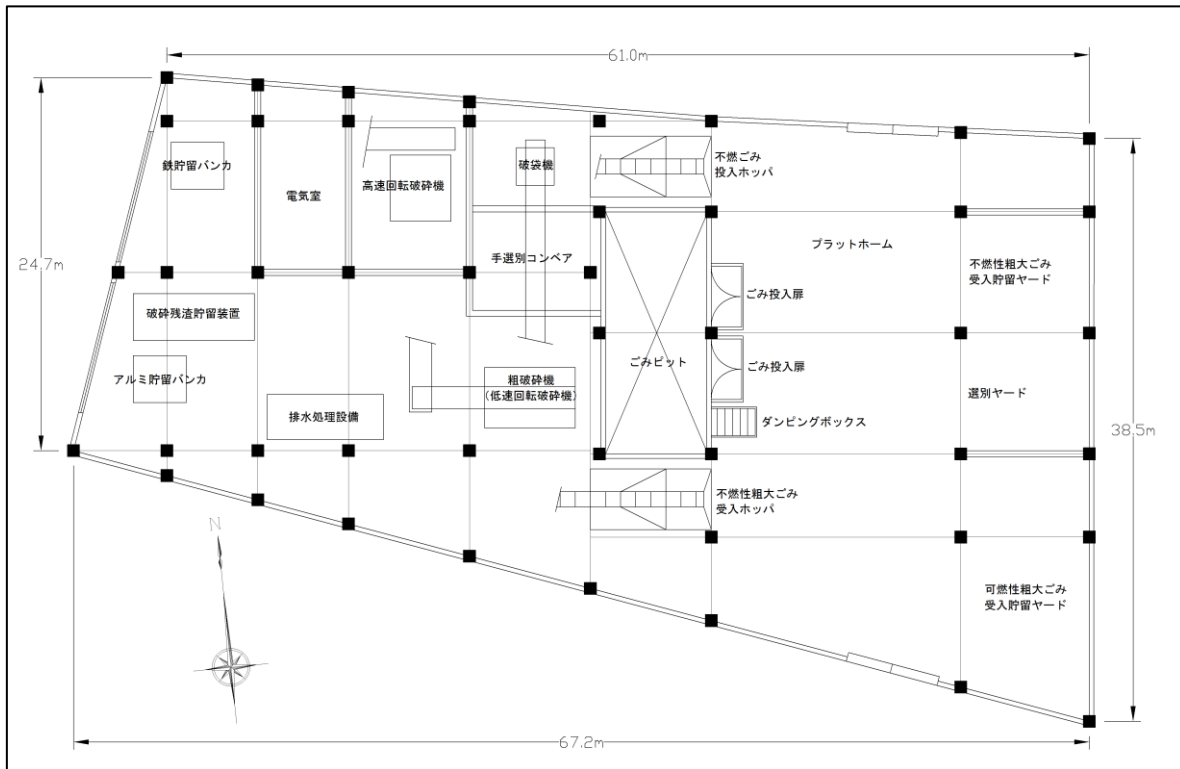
61.0m

24.7m

38.5m

67.2m

鉄貯留バンカ

電気室

高速回転破砕機

破袋機

不燃ごみ
投入ホッパ

プラットホーム

不燃性粗大ごみ
受入貯留ヤード

手選別コンベア

ごみ投入扉

破砕残渣貯留装置

ごみピット

ごみ投入扉

アルミ貯留バンカ

粗破砕機
(低速回転破砕機)

選別ヤード

排水処理設備

ダンピングボックス

不燃性粗大ごみ
受入ホッパ

N

可燃性粗大ごみ
受入貯留ヤード